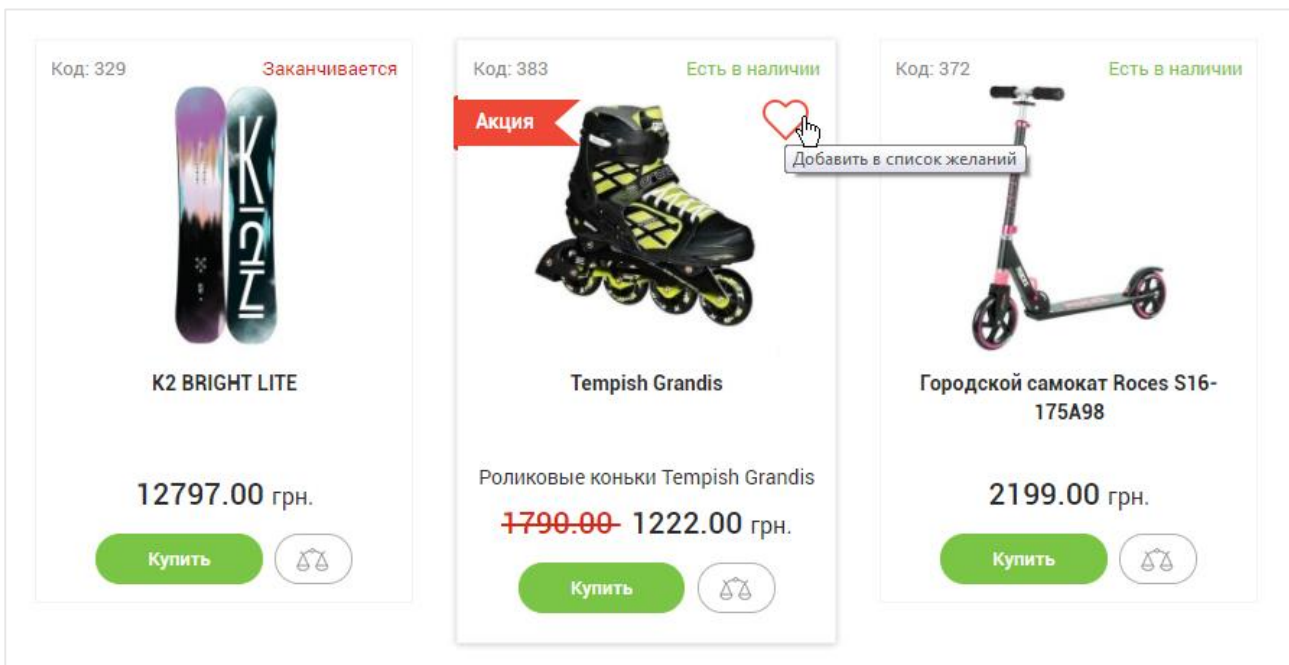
Код: 329
Заканчивается

K2 BRIGHT LITE

12797.00 грн.

Купить

Код: 383
Есть в наличии

Акция

Добавить в список желаний

Tempish Grandis

Роликовые коньки Tempish Grandis

~~1790.00~~ 1222.00 грн.

Купить

Код: 372
Есть в наличии

Городской самокат Roces S16-175A98

2199.00 грн.

Купить